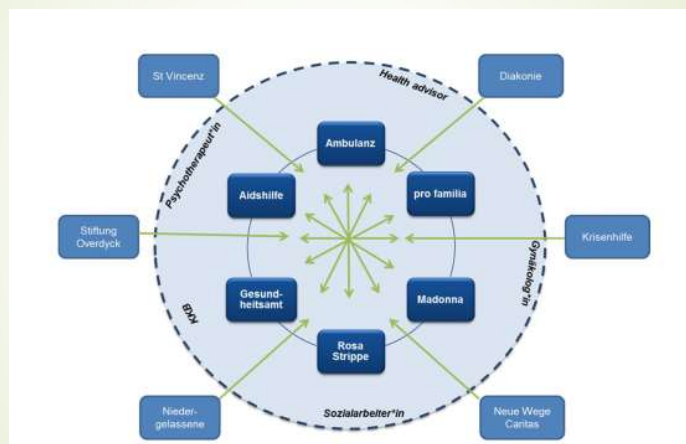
St Vincenz

Health advisor

Diakonie

Psychotherapeut*in

Ambulanz

Aidshilfe

pro familia

Stiftung Overdyck

Krisenhilfe

Gynäkolog*in

BKK

Gesundheitsamt

Madonna

Rosa Strippe

Sozialarbeiter*in

Niedergelassene

Neue Wege Caritas